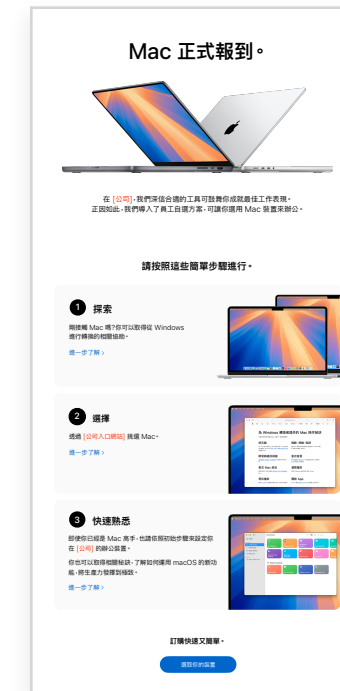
Mac 正式報到。

在 [公司]，我們深信合適的工具可鼓舞你成就最佳工作表現。正因如此，我們導入了員工自選方案，可讓你選用 Mac 裝置來辦公。

請按照這些簡單步驟進行。

1 探索

剛接觸 Mac 嗎？你可以取得從 Windows 進行轉換的相關協助。

進一步了解 >

2 選擇

透過 [公司入口網站] 挑選 Mac。

進一步了解 >

3 快速熟悉

即使你已經是 Mac 高手，也請依照初始步驟來設定你在 [公司] 的辦公裝置。

你也可以取得相關秘訣，了解如何運用 macOS 的新功能，將生產力發揮到極致。

進一步了解 >

訂購快速又簡單。

選取你的裝置